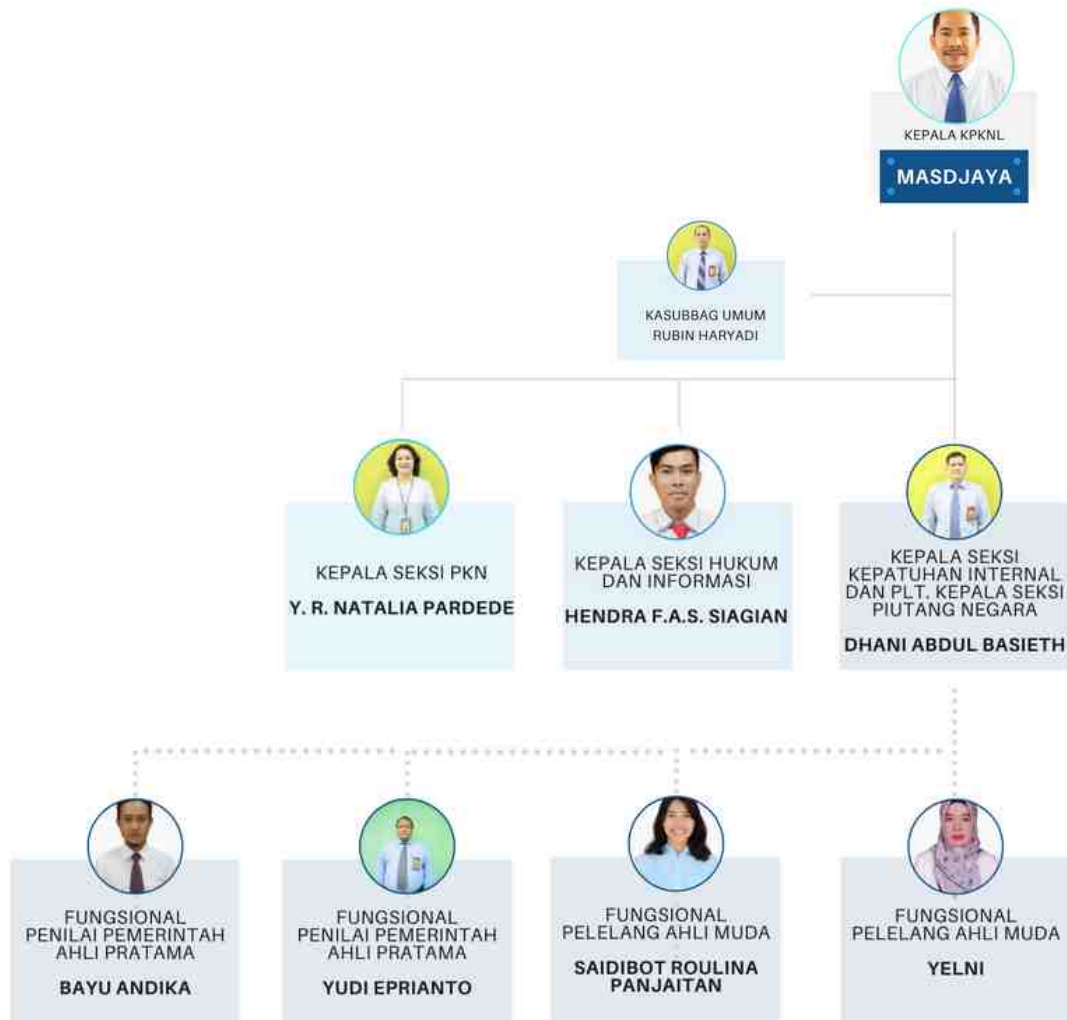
KEPALA KPKNL
MASDJAYA

KASUBBAG UMUM
RUBIN HARYADI

KEPALA SEKSI PKN
Y. R. NATALIA PARDEDE

KEPALA SEKSI HUKUM DAN INFORMASI
HENDRA F.A.S. SIAGIAN

KEPALA SEKSI KEPATUHAN INTERNAL DAN PLT. KEPALA SEKSI PIUTANG NEGARA
DHANI ABDUL BASIETH

FUNGSIONAL PENILAI PEMERINTAH AHLI PRATAMA
BAYU ANDIKA

FUNGSIONAL PENILAI PEMERINTAH AHLI PRATAMA
YUDI EPRIANTO

FUNGSIONAL PELELANG AHLI MUDA
SAIDIBOT ROULINA PANJAITAN

FUNGSIONAL PELELANG AHLI MUDA
YELNI